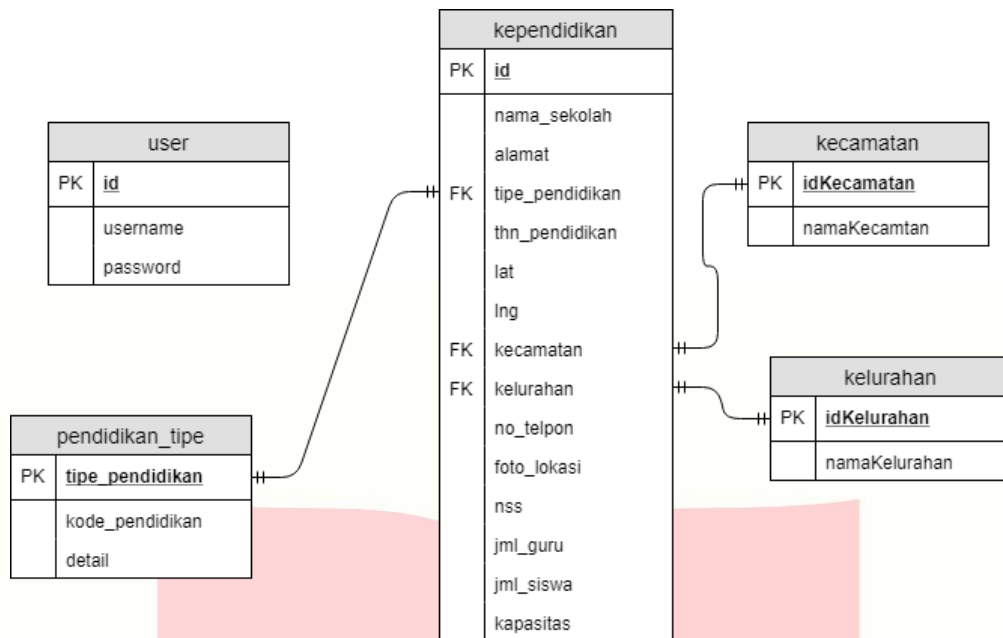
kependidikan

| PK | id |
|---|---|
| | nama_sekolah |
| | alamat |
| FK | tipe_pendidikan |
| | thn_pendidikan |
| | lat |
| | lng |
| FK | kecamatan |
| FK | kelurahan |
| | no_telpon |
| | foto_lokasi |
| | nss |
| | jml_guru |
| | jml_siswa |
| | kapasitas |

user

| PK | id |
|---|---|
| | username |
| | password |

kecamatan

| PK | idKecamatan |
|---|---|
| | namaKecamtan |

kelurahan

| PK | idKelurahan |
|---|---|
| | namaKelurahan |

pendidikan_tipe

| PK | tipe_pendidikan |
|---|---|
| | kode_pendidikan |
| | detail |